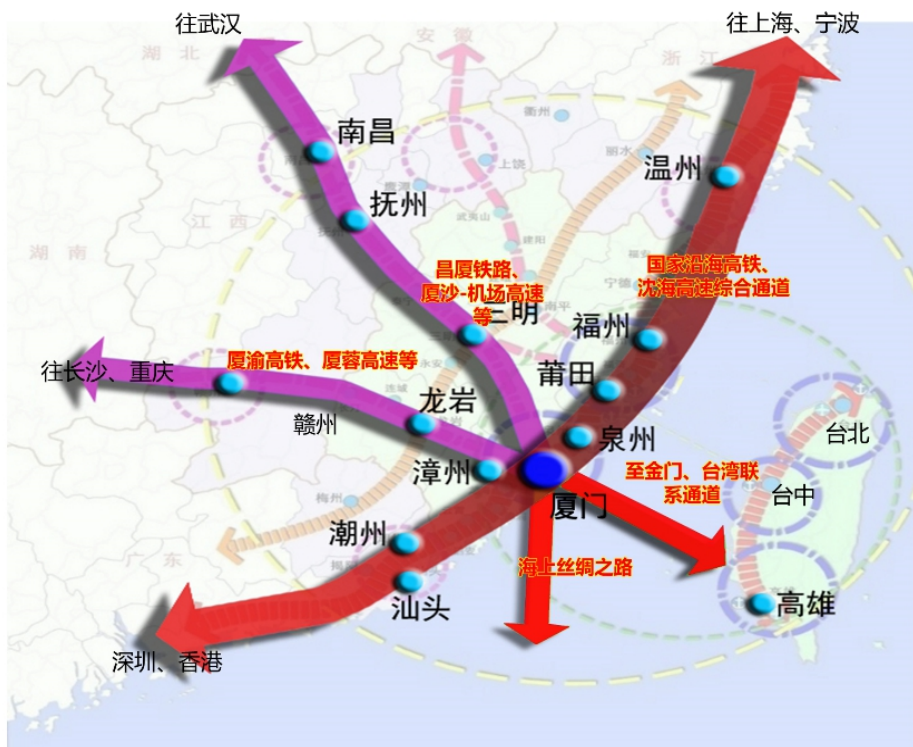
往武汉

往上海、宁波

湖北

安徽

浙江

南昌

抚州

温州

江西

湖南

昌厦铁路、厦沙-机场高速等

国家沿海高铁、沈海高速综合通道

三明

福州

往长沙、重庆

厦渝高铁、厦蓉高速等

莆田

龙岩

赣州

泉州

台北

漳州

厦门

至金门、台湾联系通道

台中

潮州

广东

海上丝绸之路

汕头

高雄

深圳、香港